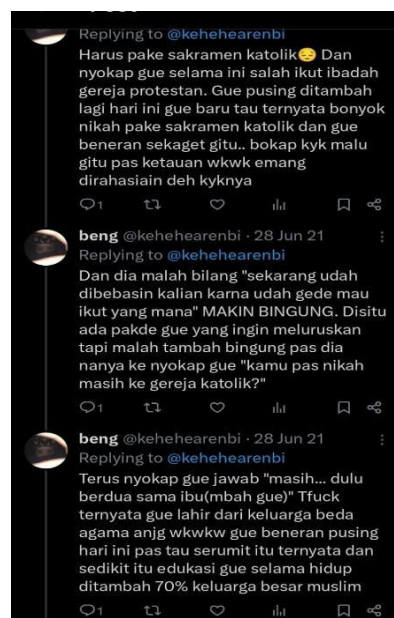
Replying to @kehehearenbi
Harus pake sakramen katolik😔 Dan nyokap gue selama ini salah ikut ibadah gereja protestan. Gue pusing ditambah lagi hari ini gue baru tau ternyata bonyok nikah pake sakramen katolik dan gue beneran sekaget gitu.. bokap kyk malu gitu pas ketauan wkwk emang dirahasiain deh kyknya

1

beng @kehehearenbi · 28 Jun 21
Replying to @kehehearenbi
Dan dia malah bilang "sekarang udah dibebasin kalian karna udah gede mau ikut yang mana" MAKIN BINGUNG. Disitu ada pakde gue yang ingin meluruskan tapi malah tambah bingung pas dia nanya ke nyokap gue "kamu pas nikah masih ke gereja katolik?"

1

beng @kehehearenbi · 28 Jun 21
Replying to @kehehearenbi
Terus nyokap gue jawab "masih... dulu berdua sama ibu(mbah gue)" Tfuck ternyata gue lahir dari keluarga beda agama anjg wkwkw gue beneran pusing hari ini pas tau serumit itu ternyata dan sedikit itu edukasi gue selama hidup ditambah 70% keluarga besar muslim

1